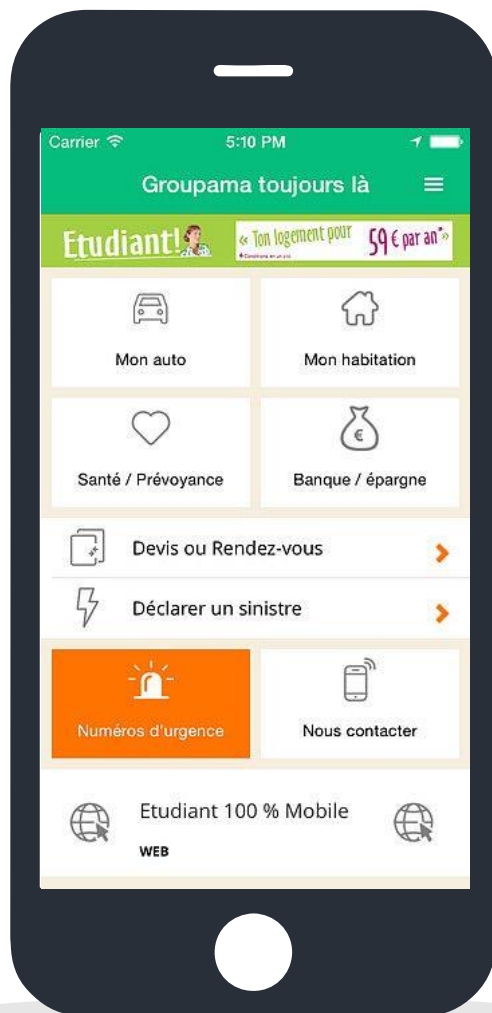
Carrier
5:10 PM

Groupama toujours là

Etudiant!
« Ton logement pour 59 € par an* »
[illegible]

Mon auto

Mon habitation

Santé / Prévoyance

Banque / épargne

Devis ou Rendez-vous

Déclarer un sinistre

Numéros d'urgence

Nous contacter

Etudiant 100 % Mobile
WEB